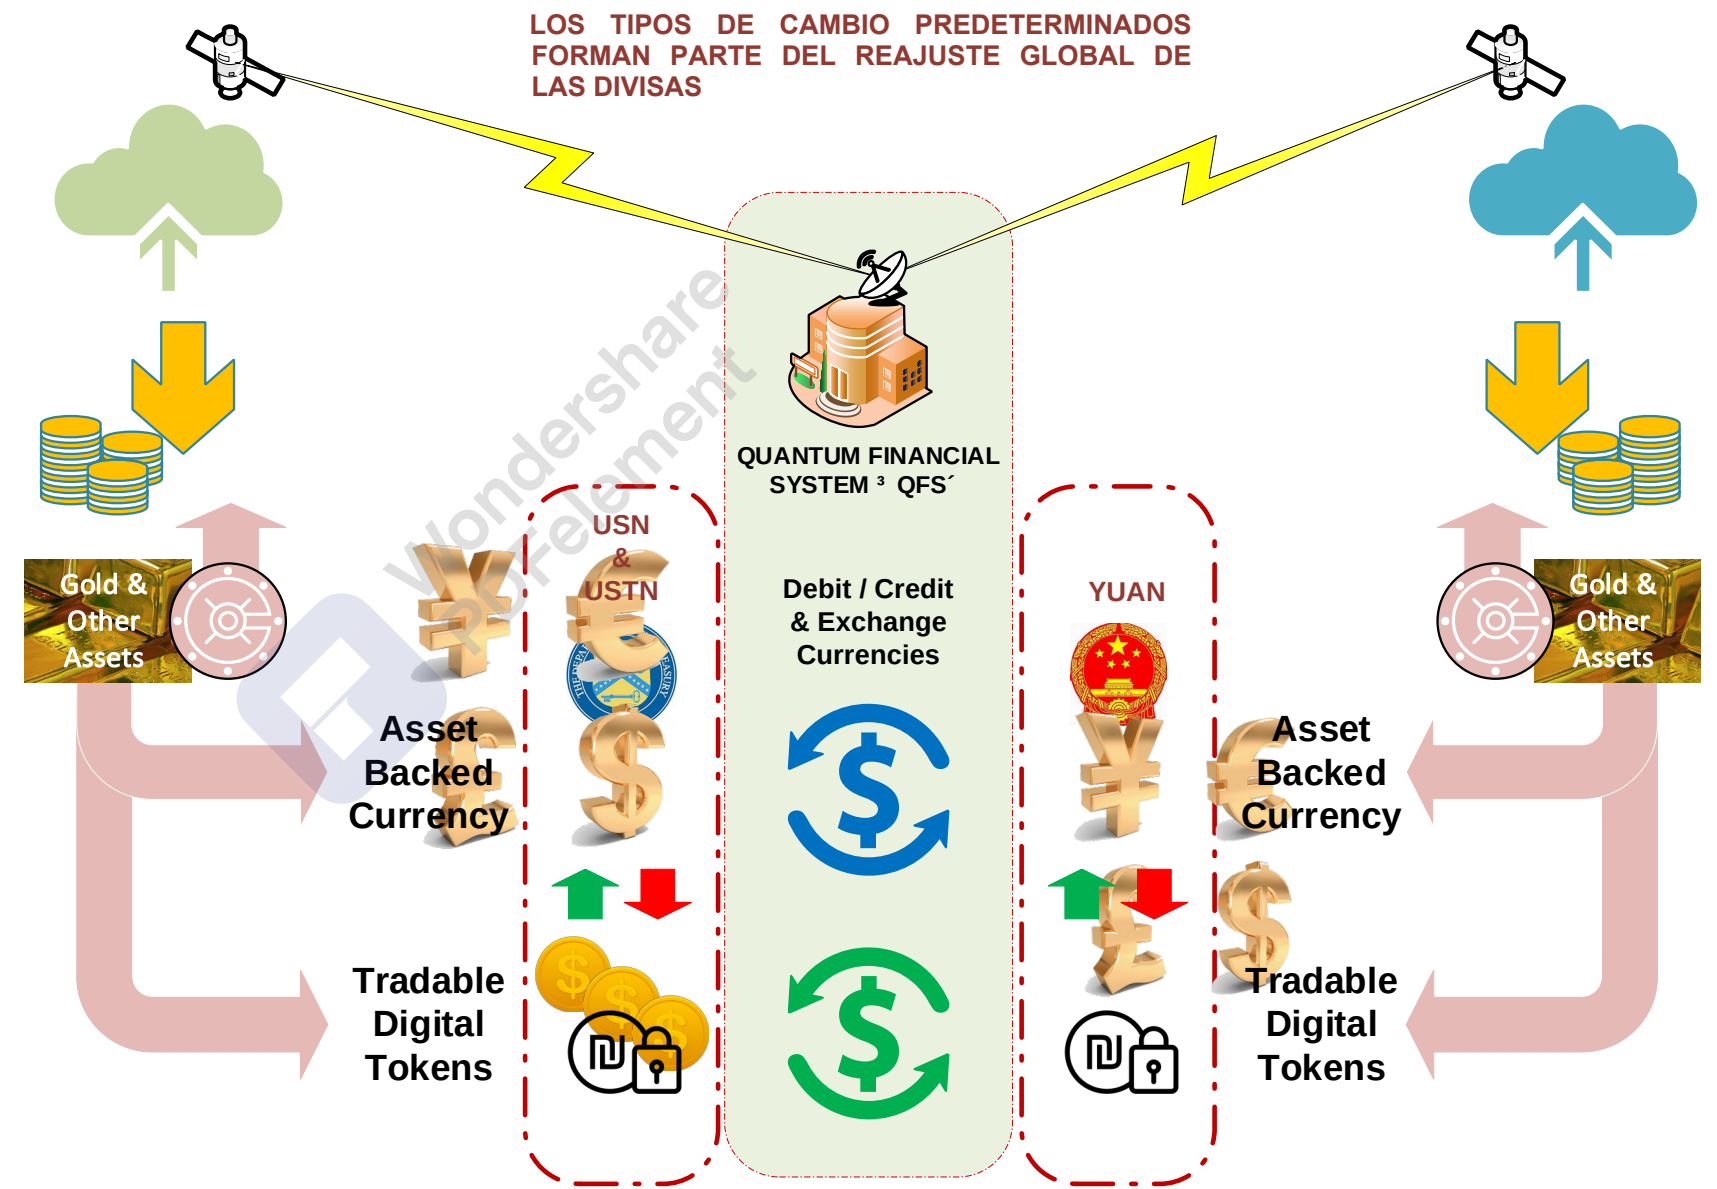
LOS TIPOS DE CAMBIO PREDETERMINADOS FORMAN PARTE DEL REAJUSTE GLOBAL DE LAS DIVISAS

Wondershare PDFelement

QUANTUM FINANCIAL SYSTEM ³ QFS´

Gold & Other Assets

USN & USTN

Debit / Credit & Exchange Currencies

YUAN

Gold & Other Assets

Asset Backed Currency

Asset Backed Currency

Tradable Digital Tokens

Tradable Digital Tokens